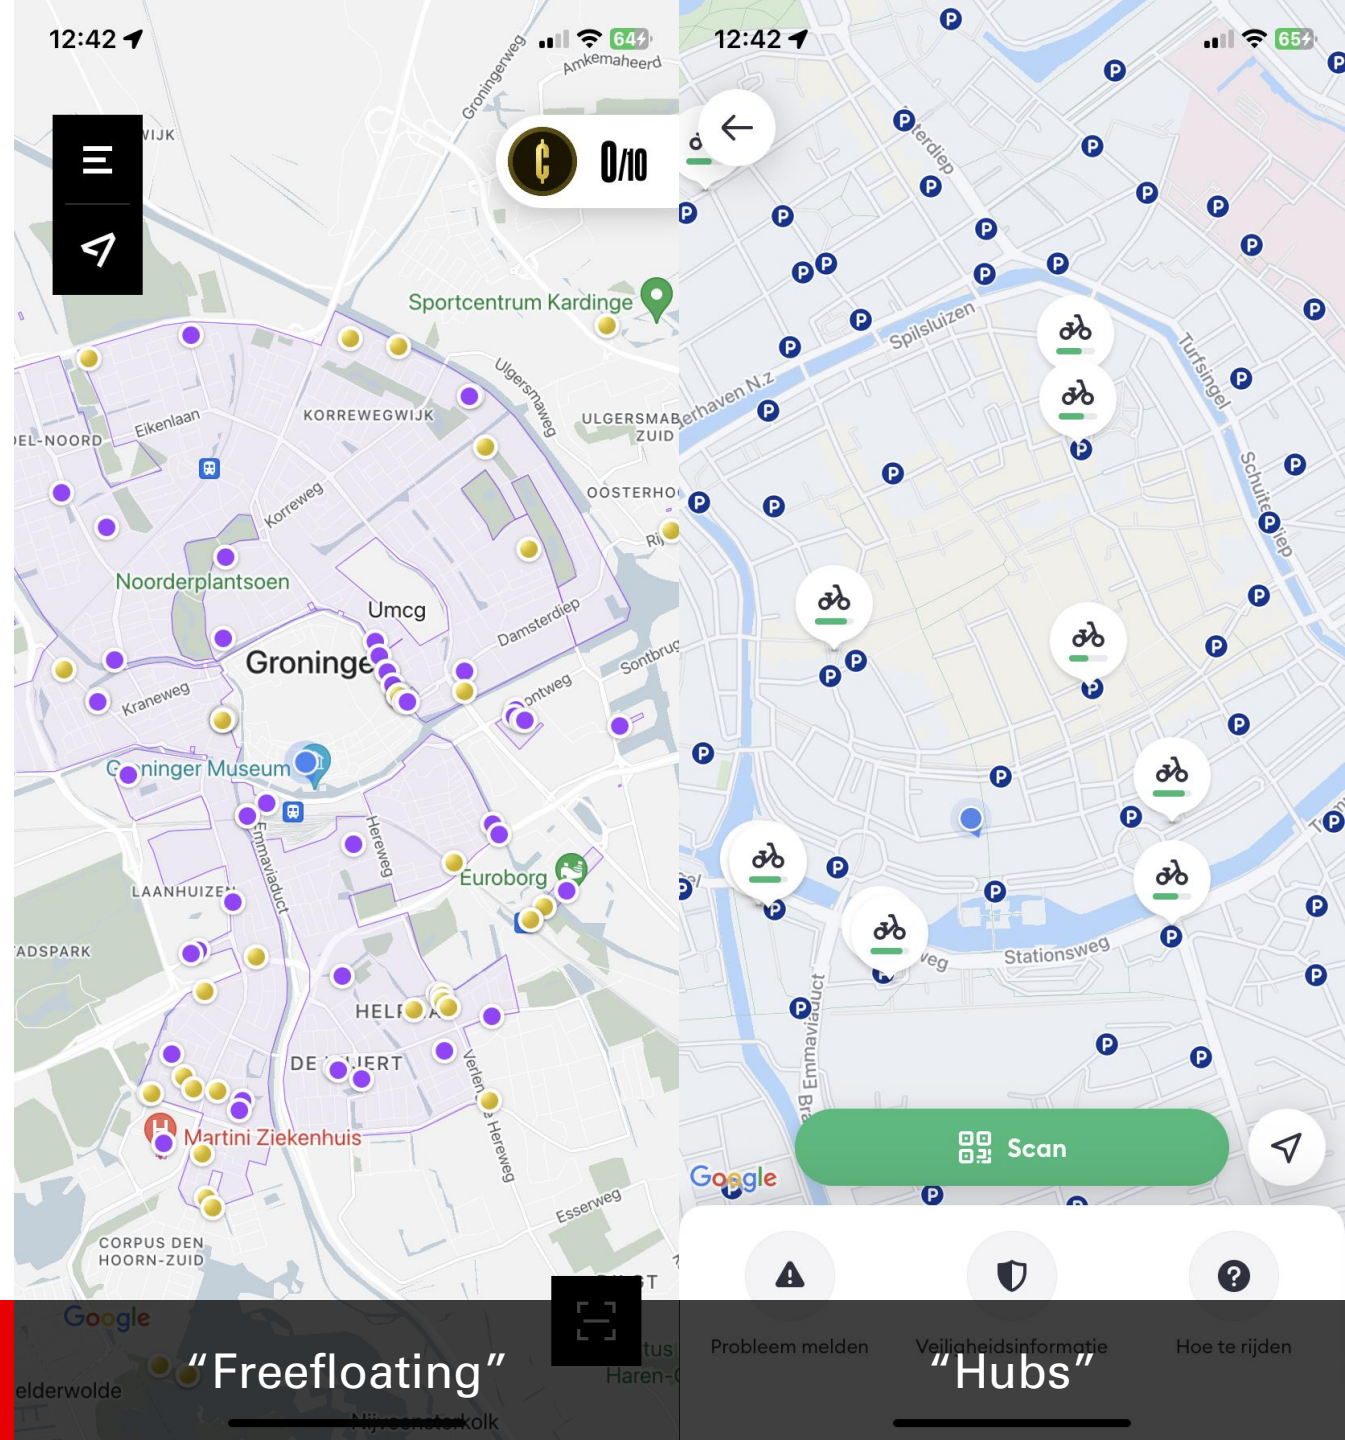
12:42

64

Groningerweg

Amkemaheerd

WIJK

0/10

Sportcentrum Kardinge

Ulgersmaweg

KORREWEGWIJK

ULGERSMABORG ZUID

DEL-NOORD

Eikenlaan

OOSTERHO

Korreweg

Noorderplantsoen

Umcg

Damsterdiep

Groninge

Sontbrug

Kraneweg

ontweg

G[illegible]ninger Museum

Emmaviaduct

Hereweg

Euroborg

LAANHUIZEN

ADSPARK

HEL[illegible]

DE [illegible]ERT

Verlengde Hereweg

Martini Ziekenhuis

Esserweg

CORPUS DEN HOORN-ZUID

Google

elderwolde

Haren-

Nijveensterkolk

“Freefloating”

12:42

65

Spilsluizen

erhaven N.Z

Turfsingel

Schuitendiep

Stationsweg

Emmaviaduct

Google

Scan

Probleem melden

Veiligheidsinformatie

Hoe te rijden

“Hubs”